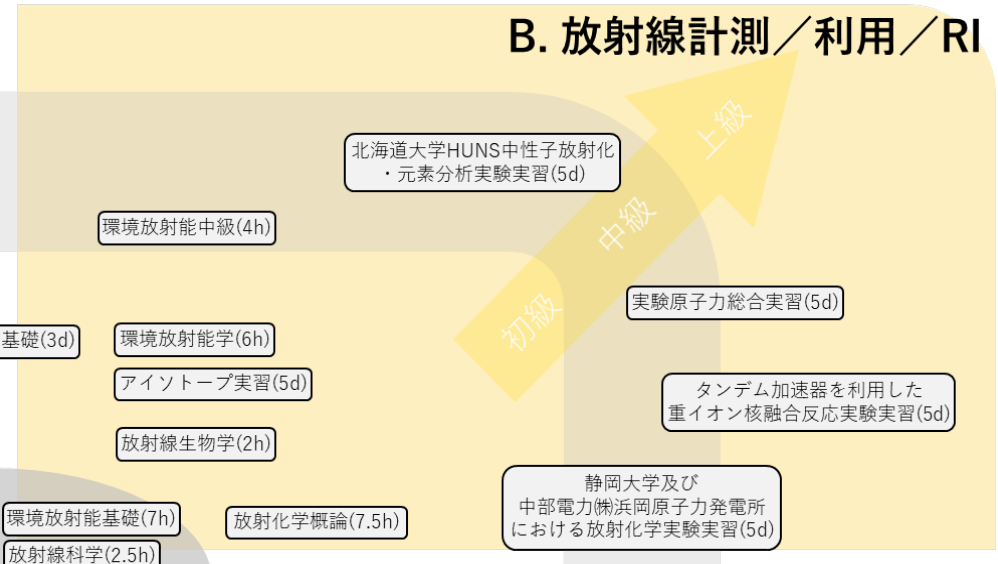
B. 放射線計測／利用／RI

上級

中級

初級

北海道大学HUNS中性子放射化・元素分析実験実習(5d)

環境放射能中級(4h)

実験原子力総合実習(5d)

基礎(3d)

環境放射能学(6h)

アイソトープ実習(5d)

タンデム加速器を利用した重イオン核融合反応実験実習(5d)

放射線生物学(2h)

静岡大学及び中部電力㈱浜岡原子力発電所における放射化学実験実習(5d)

環境放射能基礎(7h)

放射化学概論(7.5h)

放射線科学(2.5h)